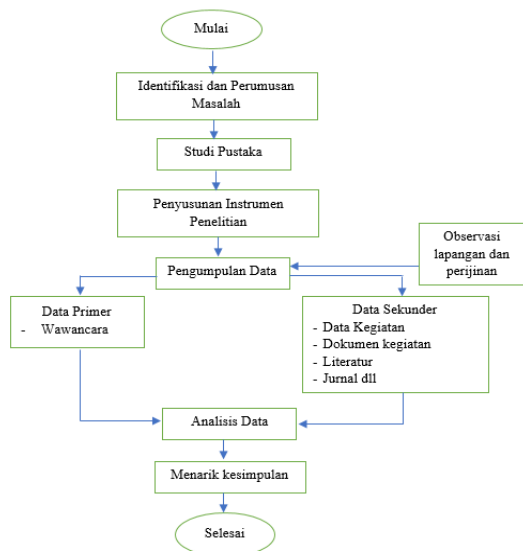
Mulai

Identifikasi dan Perumusan Masalah

Studi Pustaka

Penyusunan Instrumen Penelitian

Observasi lapangan dan perijinan

Pengumpulan Data

Data Primer
- Wawancara

Data Sekunder
- Data Kegiatan
- Dokumen kegiatan
- Literatur
- Jurnal dll

Analisis Data

Menarik kesimpulan

Selesai